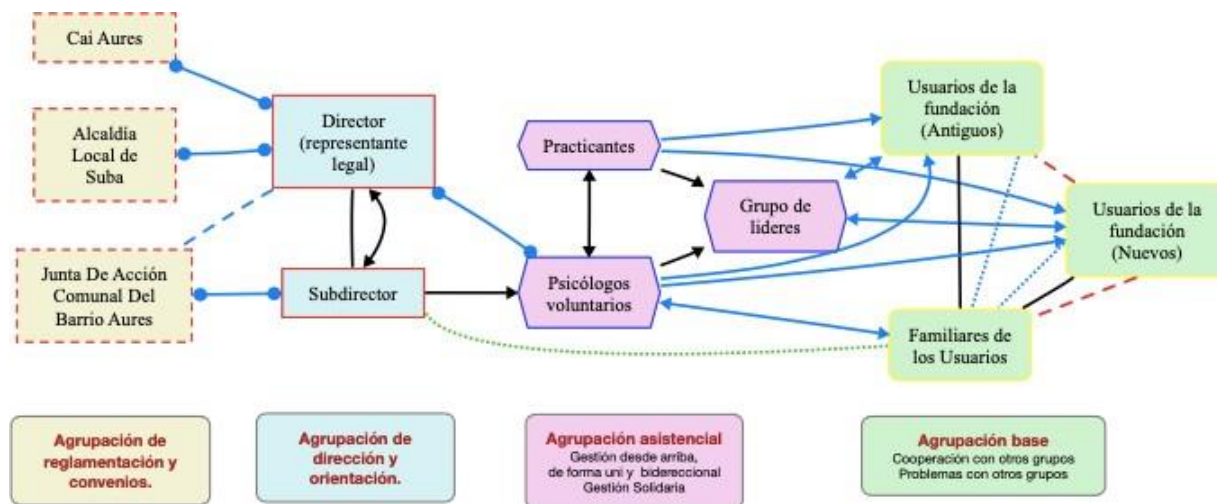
Cai Aures

Alcaldía Local de Suba

Junta De Acción Comunal Del Barrio Aures

Director (representante legal)

Subdirector

Practicantes

Psicólogos voluntarios

Grupo de lideres

Usuarios de la fundación (Antiguos)

Usuarios de la fundación (Nuevos)

Familiares de los Usuarios

Agrupación de reglamentación y convenios.

Agrupación de dirección y orientación.

Agrupación asistencial
Gestión desde arriba, de forma uni y bidereccional
Gestión Solidaria

Agrupación base
Cooperación con otros grupos
Problemas con otros grupos